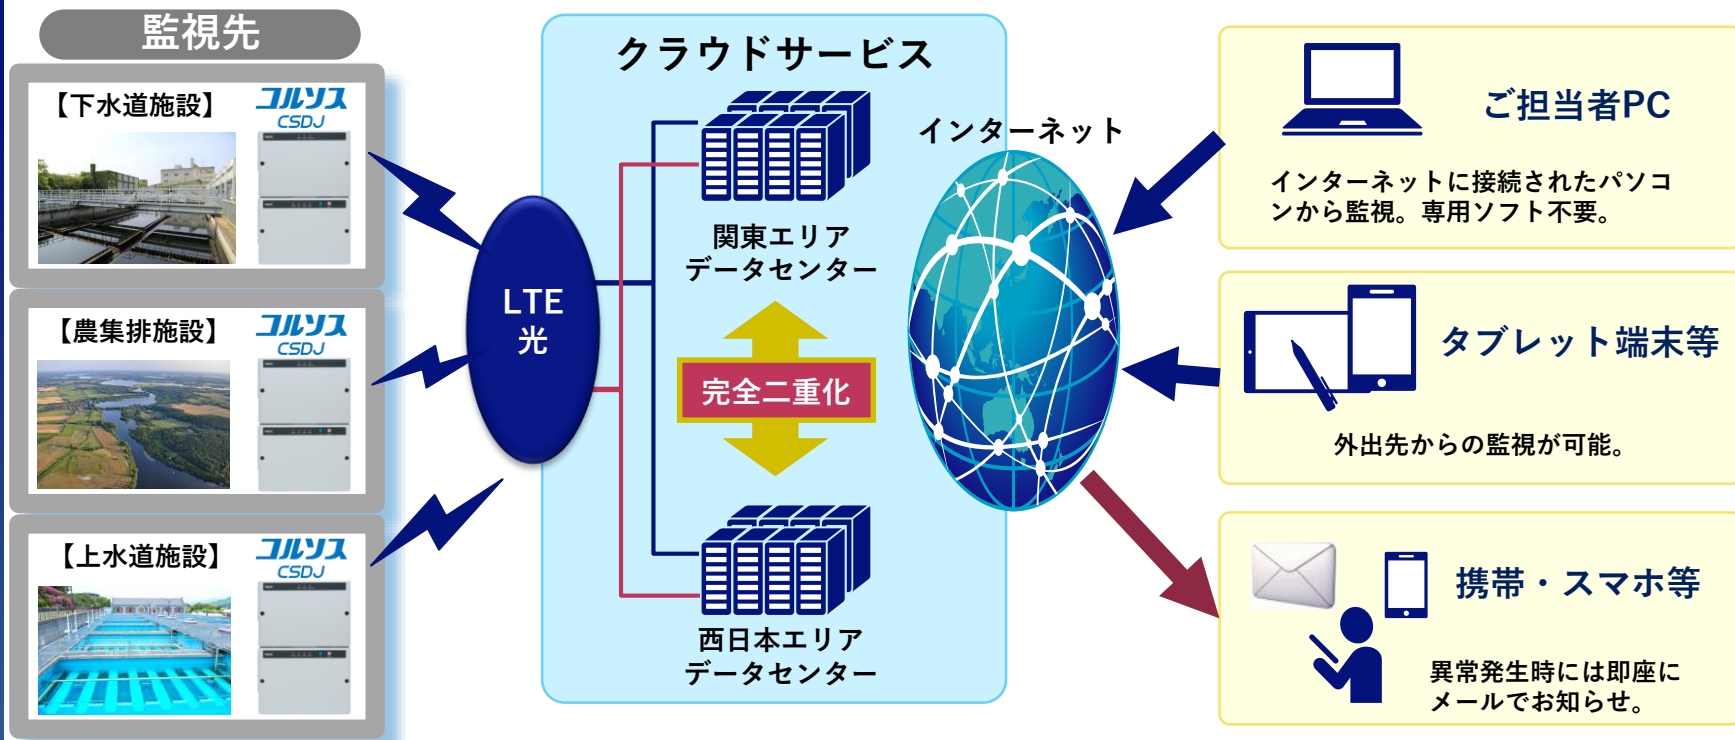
監視先

【下水道施設】
コルソス
CSDJ

【農集排施設】
コルソス
CSDJ

【上水道施設】
コルソス
CSDJ

LTE
光

クラウドサービス

関東エリア
データセンター

完全二重化

西日本エリア
データセンター

インターネット

ご担当者PC

インターネットに接続されたパソコンから監視。専用ソフト不要。

タブレット端末等

外出先からの監視が可能。

携帯・スマホ等

異常発生時には即座にメールでお知らせ。